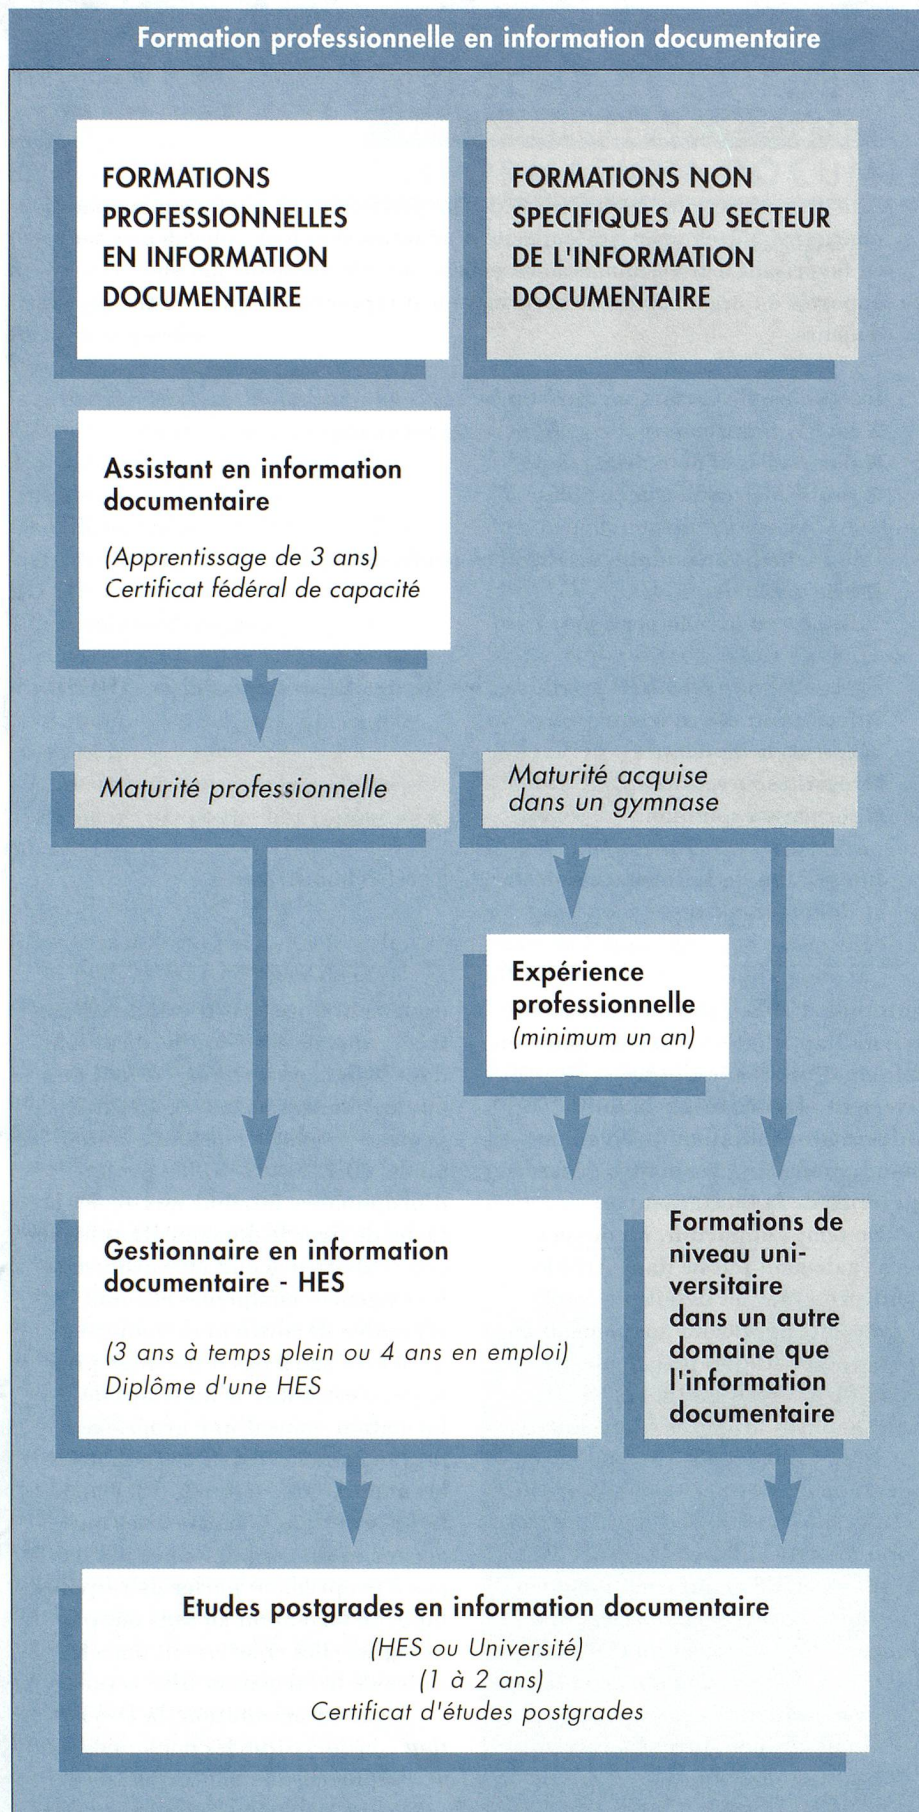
Formation professionnelle en information documentaire

FORMATIONS PROFESSIONNELLES EN INFORMATION DOCUMENTAIRE

FORMATIONS NON SPECIFIQUES AU SECTEUR DE L'INFORMATION DOCUMENTAIRE

Assistant en information documentaire

(Apprentissage de 3 ans)
Certificat fédéral de capacité

Maturité professionnelle

Maturité acquise dans un gymnase

Expérience professionnelle
(minimum un an)

Gestionnaire en information documentaire - HES

(3 ans à temps plein ou 4 ans en emploi)
Diplôme d'une HES

Formations de niveau universitaire dans un autre domaine que l'information documentaire

Etudes postgrades en information documentaire
(HES ou Université)
(1 à 2 ans)
Certificat d'études postgrades